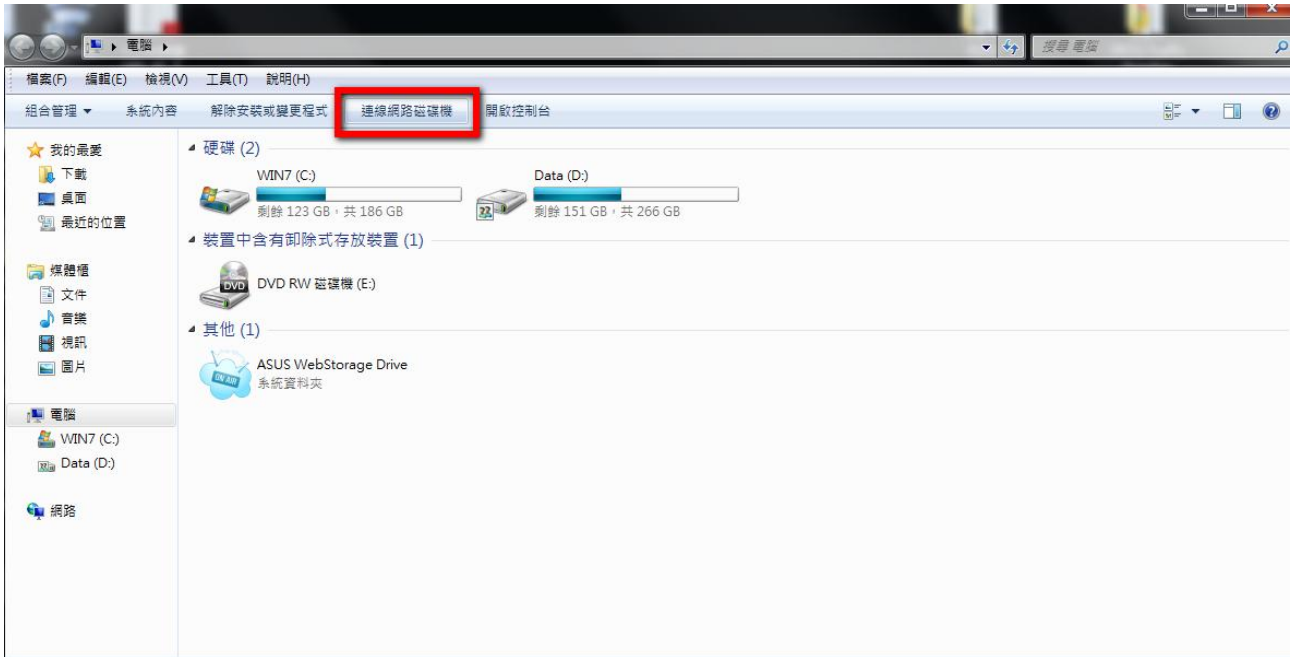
電腦 ▸

搜尋 電腦

檔案(F) 編輯(E) 檢視(V) 工具(T) 說明(H)

組合管理 ▾ 系統內容 解除安裝或變更程式 連線網路磁碟機 開啟控制台

我的最愛
下載
桌面
最近的位置

媒體櫃
文件
音樂
視訊
圖片

電腦
WIN7 (C:)
Data (D:)

網路

硬碟 (2)

WIN7 (C:)
剩餘 123 GB，共 186 GB

Data (D:)
剩餘 151 GB，共 266 GB

裝置中含有卸除式存放裝置 (1)

DVD RW 磁碟機 (E:)

其他 (1)

ASUS WebStorage Drive
系統資料夾